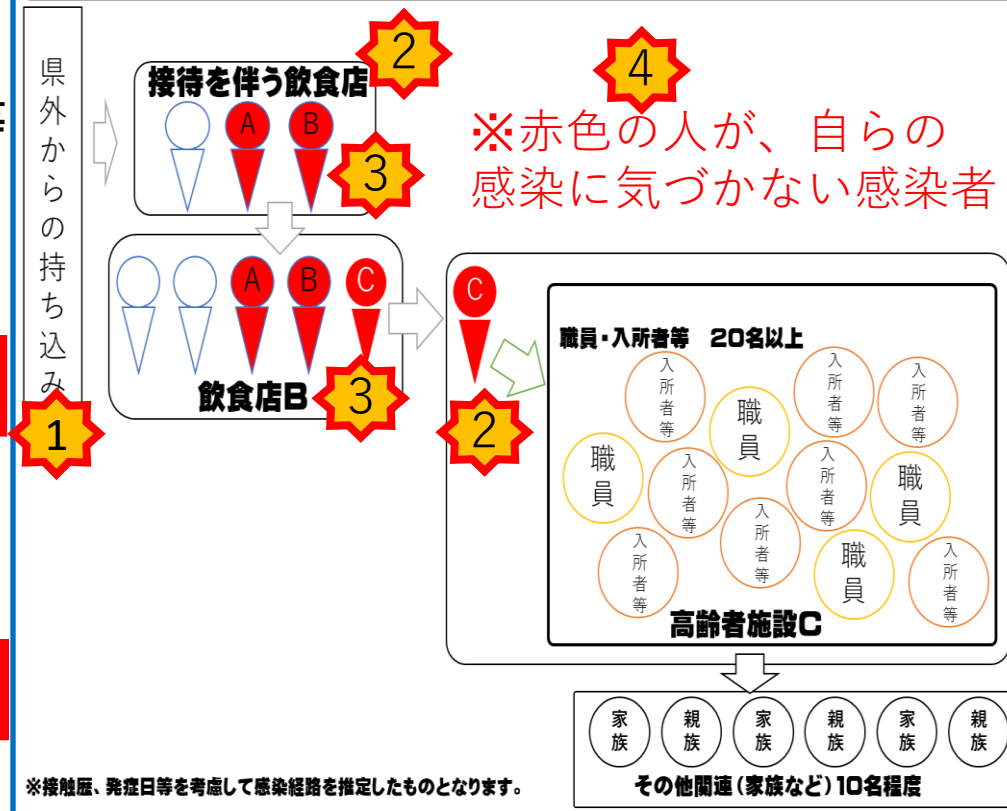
県外からの持ち込み

接待を伴う飲食店

2

4

A B

3

※赤色の人が、自らの感染に気づかない感染者

A B C

飲食店B

3

1

C

2

職員・入所者等　20名以上

入所者等

職員

入所者等

入所者等

職員

入所者等

入所者等

職員

入所者等

入所者等

職員

入所者等

高齢者施設C

家族 親族 家族 親族 家族 親族

その他関連（家族など）10名程度

※接触歴、発症日等を考慮して感染経路を推定したものとなります。